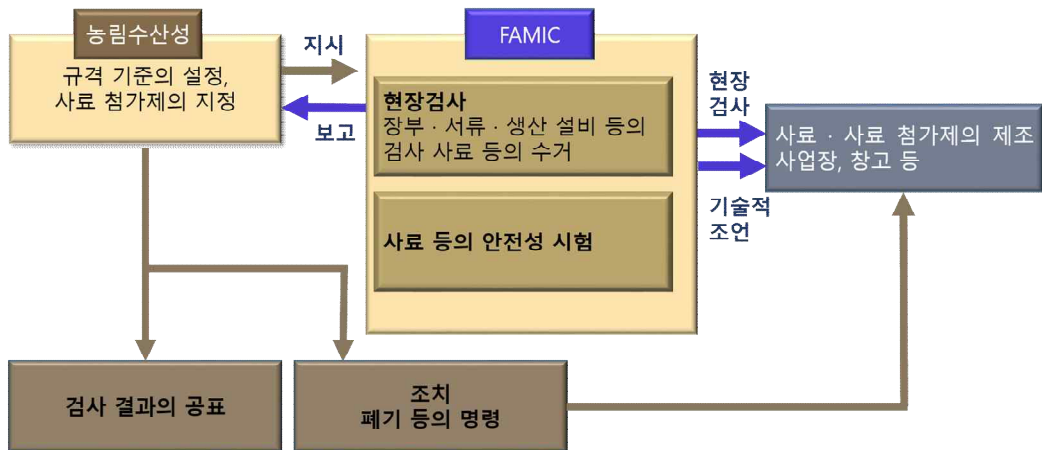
농림수산성

규격 기준의 설정,
사료 첨가제의 지정

지시

보고

FAMIC

현장검사
장부 · 서류 · 생산 설비 등의 검사 사료 등의 수거

사료 등의 안전성 시험

현장
검사

기술적
조언

사료 · 사료 첨가제의 제조 사업장, 창고 등

검사 결과의 공표

조치
폐기 등의 명령